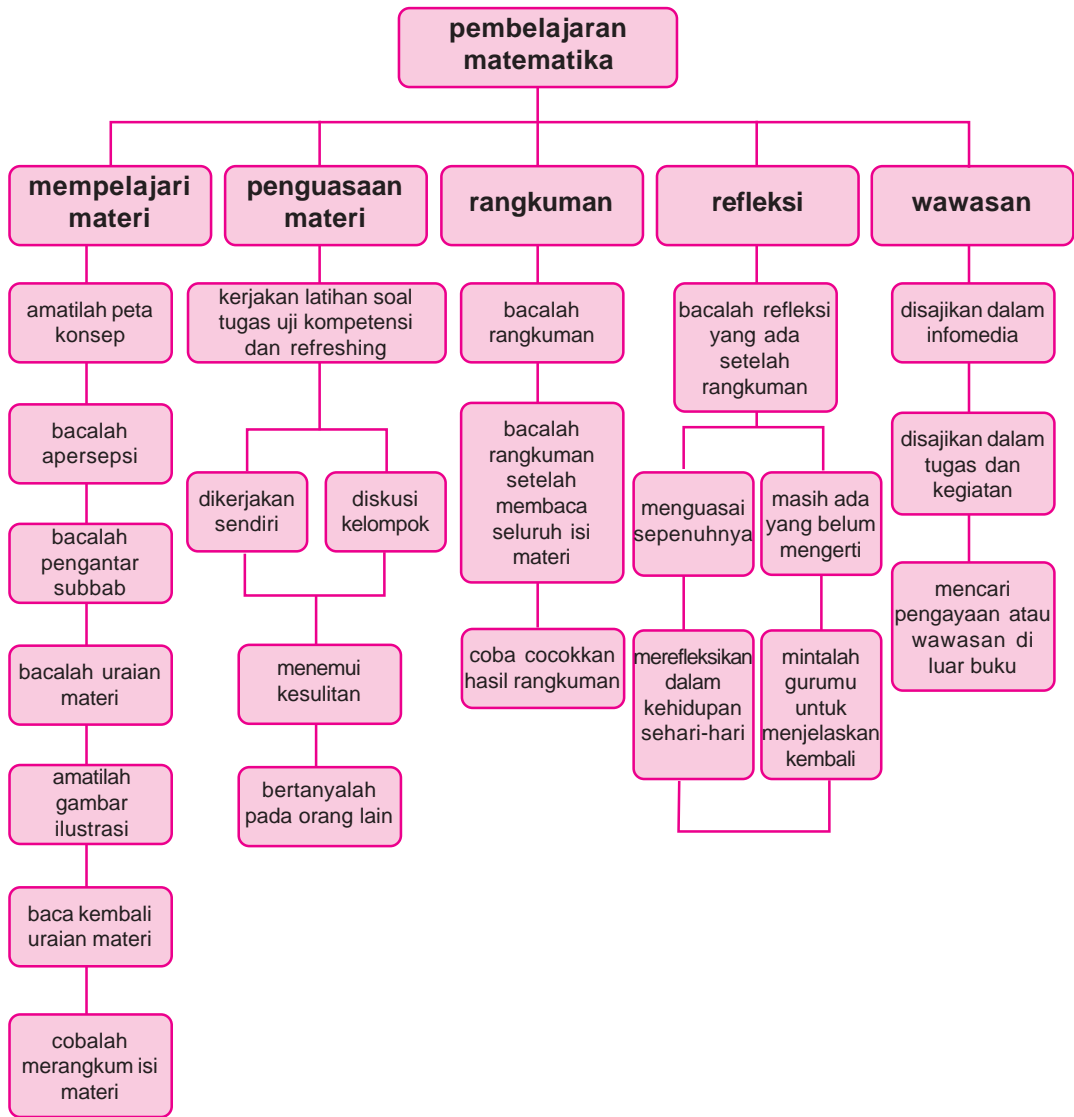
pembelajaran matematika

mempelajari materi

amatilah peta konsep

bacalah apersepsi

bacalah pengantar subbab

bacalah uraian materi

amatilah gambar ilustrasi

baca kembali uraian materi

cobalah merangkum isi materi

penguasaan materi

kerjakan latihan soal tugas uji kompetensi dan refreshing

dikerjakan sendiri

diskusi kelompok

menemui kesulitan

bertanyalah pada orang lain

rangkuman

bacalah rangkuman

bacalah rangkuman setelah membaca seluruh isi materi

coba cocokkan hasil rangkuman

refleksi

bacalah refleksi yang ada setelah rangkuman

menguasai sepenuhnya

merefleksikan dalam kehidupan sehari-hari

masih ada yang belum mengerti

mintalah gurumu untuk menjelaskan kembali

wawasan

disajikan dalam infomedia

disajikan dalam tugas dan kegiatan

mencari pengayaan atau wawasan di luar buku